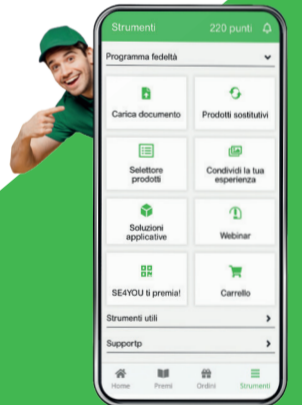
Strumenti
220 punti

Programma fedeltà

Carica documento

Prodotti sostitutivi

Selettore prodotti

Condividi la tua esperienza

Soluzioni applicative

Webinar

SE4YOU ti premia!

Carrello

Strumenti utili

Supportp

Home
Premi
Ordini
Strumenti